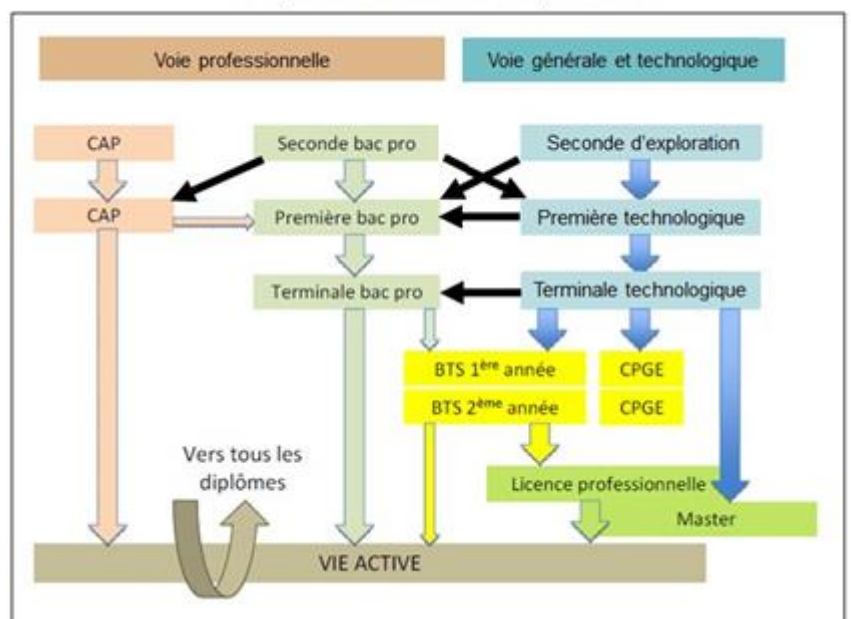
Voie professionnelle

Voie générale et technologique

CAP

Seconde bac pro

Seconde d'exploration

CAP

Première bac pro

Première technologique

Terminale bac pro

Terminale technologique

BTS 1$^{ère}$ année

CPGE

BTS 2$^{ème}$ année

CPGE

Vers tous les diplômes

Licence professionnelle

Master

VIE ACTIVE